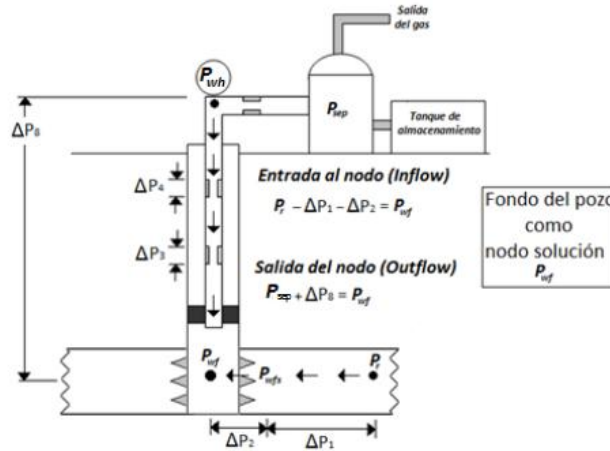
Salida del gas

$P_{wh}$

$\Delta P_8$

$P_{sep}$

Tanque de almacenamiento

$\Delta P_4$

Entrada al nodo (Inflow)

$P_r - \Delta P_1 - \Delta P_2 = P_{wf}$

Fondo del pozo como nodo solución $P_{wf}$

$\Delta P_3$

Salida del nodo (Outflow)

$P_{sep} + \Delta P_8 = P_{wf}$

$P_{wf}$

$P_{wfs}$

$P_r$

$\Delta P_2$

$\Delta P_1$